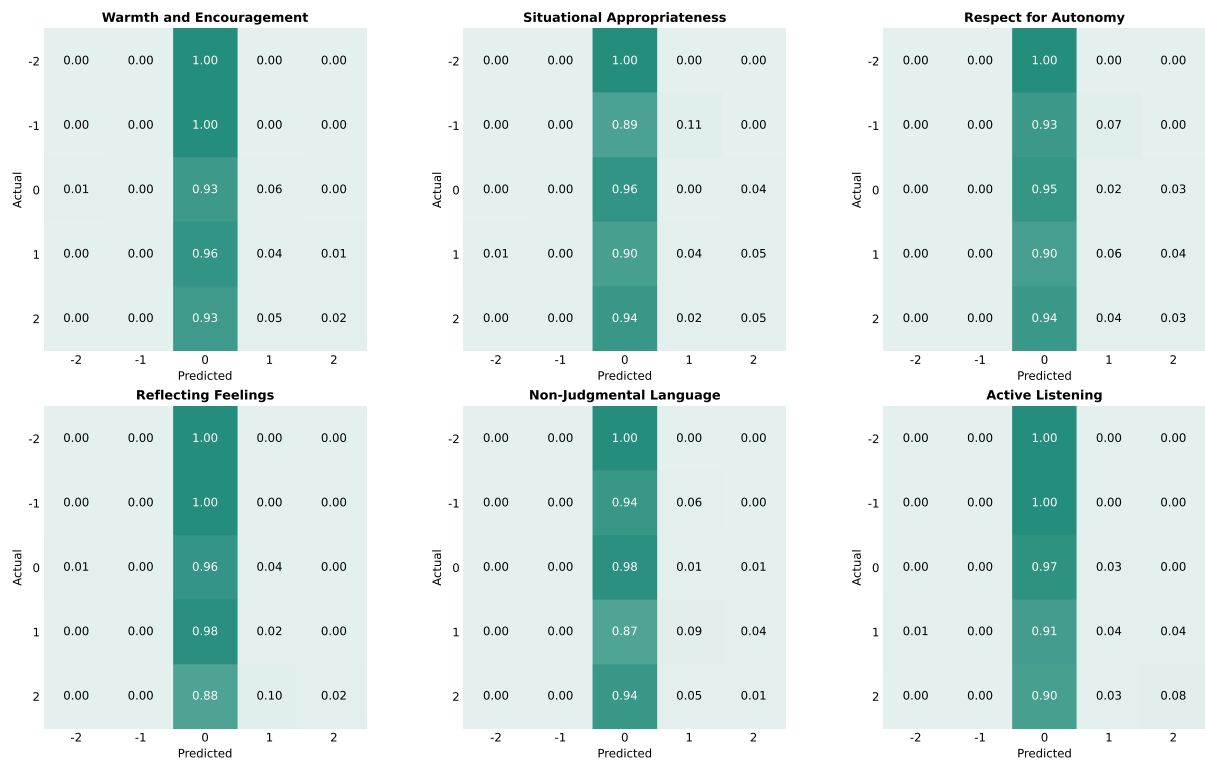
Warmth and Encouragement

| Actual \ Predicted | -2 | -1 | 0 | 1 | 2 |
|---|---|---|---|---|---|
| -2 | 0.00 | 0.00 | 1.00 | 0.00 | 0.00 |
| -1 | 0.00 | 0.00 | 1.00 | 0.00 | 0.00 |
| 0 | 0.01 | 0.00 | 0.93 | 0.06 | 0.00 |
| 1 | 0.00 | 0.00 | 0.96 | 0.04 | 0.01 |
| 2 | 0.00 | 0.00 | 0.93 | 0.05 | 0.02 |

Situational Appropriateness

| Actual \ Predicted | -2 | -1 | 0 | 1 | 2 |
|---|---|---|---|---|---|
| -2 | 0.00 | 0.00 | 1.00 | 0.00 | 0.00 |
| -1 | 0.00 | 0.00 | 0.89 | 0.11 | 0.00 |
| 0 | 0.00 | 0.00 | 0.96 | 0.00 | 0.04 |
| 1 | 0.01 | 0.00 | 0.90 | 0.04 | 0.05 |
| 2 | 0.00 | 0.00 | 0.94 | 0.02 | 0.05 |

Respect for Autonomy

| Actual \ Predicted | -2 | -1 | 0 | 1 | 2 |
|---|---|---|---|---|---|
| -2 | 0.00 | 0.00 | 1.00 | 0.00 | 0.00 |
| -1 | 0.00 | 0.00 | 0.93 | 0.07 | 0.00 |
| 0 | 0.00 | 0.00 | 0.95 | 0.02 | 0.03 |
| 1 | 0.00 | 0.00 | 0.90 | 0.06 | 0.04 |
| 2 | 0.00 | 0.00 | 0.94 | 0.04 | 0.03 |

Reflecting Feelings

| Actual \ Predicted | -2 | -1 | 0 | 1 | 2 |
|---|---|---|---|---|---|
| -2 | 0.00 | 0.00 | 1.00 | 0.00 | 0.00 |
| -1 | 0.00 | 0.00 | 1.00 | 0.00 | 0.00 |
| 0 | 0.01 | 0.00 | 0.96 | 0.04 | 0.00 |
| 1 | 0.00 | 0.00 | 0.98 | 0.02 | 0.00 |
| 2 | 0.00 | 0.00 | 0.88 | 0.10 | 0.02 |

Non-Judgmental Language

| Actual \ Predicted | -2 | -1 | 0 | 1 | 2 |
|---|---|---|---|---|---|
| -2 | 0.00 | 0.00 | 1.00 | 0.00 | 0.00 |
| -1 | 0.00 | 0.00 | 0.94 | 0.06 | 0.00 |
| 0 | 0.00 | 0.00 | 0.98 | 0.01 | 0.01 |
| 1 | 0.00 | 0.00 | 0.87 | 0.09 | 0.04 |
| 2 | 0.00 | 0.00 | 0.94 | 0.05 | 0.01 |

Active Listening

| Actual \ Predicted | -2 | -1 | 0 | 1 | 2 |
|---|---|---|---|---|---|
| -2 | 0.00 | 0.00 | 1.00 | 0.00 | 0.00 |
| -1 | 0.00 | 0.00 | 1.00 | 0.00 | 0.00 |
| 0 | 0.00 | 0.00 | 0.97 | 0.03 | 0.00 |
| 1 | 0.01 | 0.00 | 0.91 | 0.04 | 0.04 |
| 2 | 0.00 | 0.00 | 0.90 | 0.03 | 0.08 |